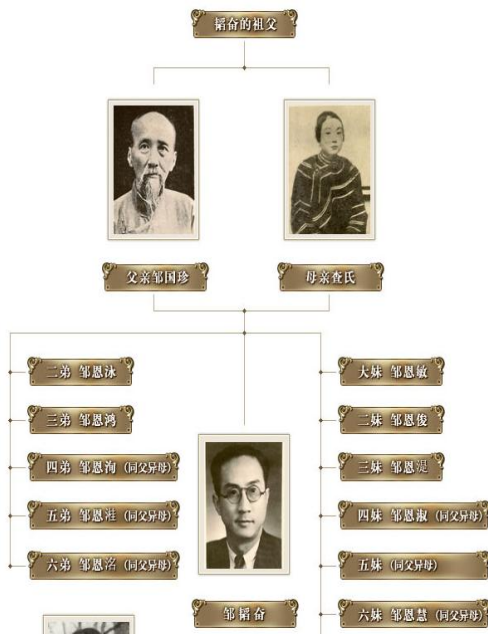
韬奋的祖父

父亲邹国珍

母亲查氏

二弟 邹恩泳

三弟 邹恩鸿

四弟 邹恩洵 (同父异母)

五弟 邹恩淮 (同父异母)

六弟 邹恩洛 (同父异母)

大妹 邹恩敏

二妹 邹恩俊

三妹 邹恩湜

四妹 邹恩淑 (同父异母)

五妹 (同父异母)

六妹 邹恩慧 (同父异母)

邹韬奋